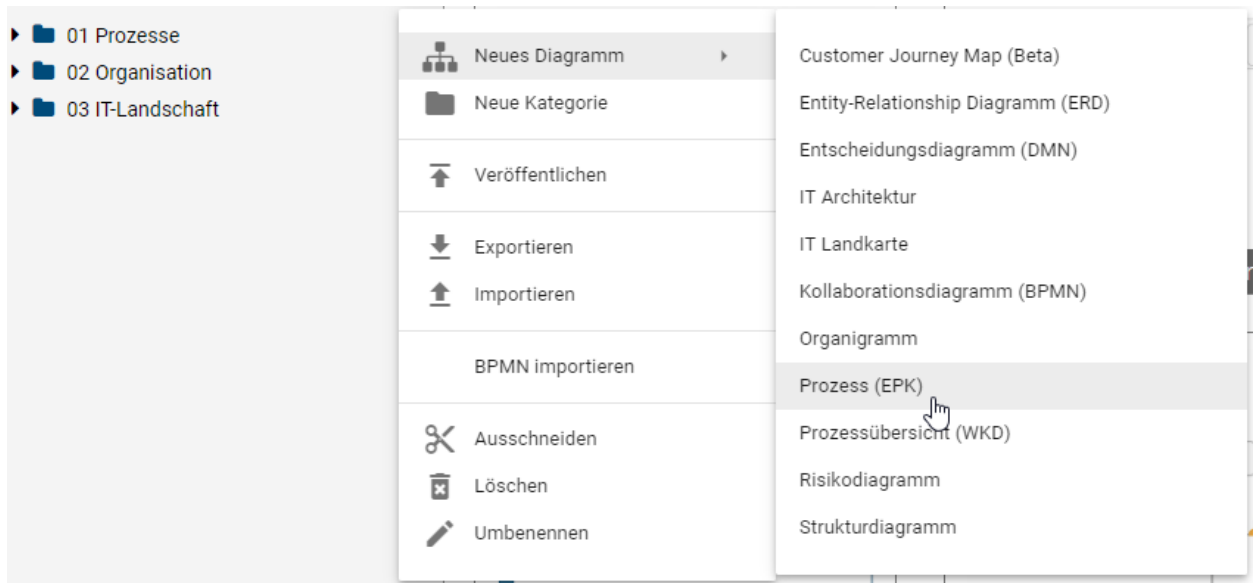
01 Prozesse
02 Organisation
03 IT-Landschaft

Neues Diagramm
Neue Kategorie

Veröffentlichen

Exportieren
Importieren

BPMN importieren

Ausschneiden
Löschen
Umbenennen

Customer Journey Map (Beta)
Entity-Relationship Diagramm (ERD)
Entscheidungsdiagramm (DMN)
IT Architektur
IT Landkarte
Kollaborationsdiagramm (BPMN)
Organigramm
Prozess (EPK)
Prozessübersicht (WKD)
Risikodiagramm
Strukturdiagramm